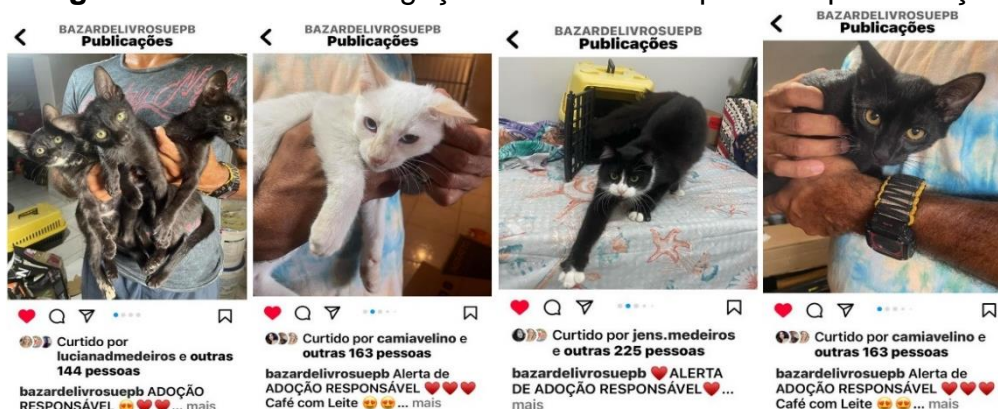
BAZARDELIVROSUEPB
Publicações

Curtido por lucianadmedeiros e outras 144 pessoas

bazardelivrosuepb ADOÇÃO RESPONSÁVEL ... mais

BAZARDELIVROSUEPB
Publicações

Curtido por camiavelino e outras 163 pessoas

bazardelivrosuepb Alerta de ADOÇÃO RESPONSÁVEL
Café com Leite ... mais

BAZARDELIVROSUEPB
Publicações

Curtido por jens.medeiros e outras 225 pessoas

bazardelivrosuepb ALERTA DE ADOÇÃO RESPONSÁVEL ... mais

BAZARDELIVROSUEPB
Publicações

Curtido por camiavelino e outras 163 pessoas

bazardelivrosuepb Alerta de ADOÇÃO RESPONSÁVEL
Café com Leite ... mais